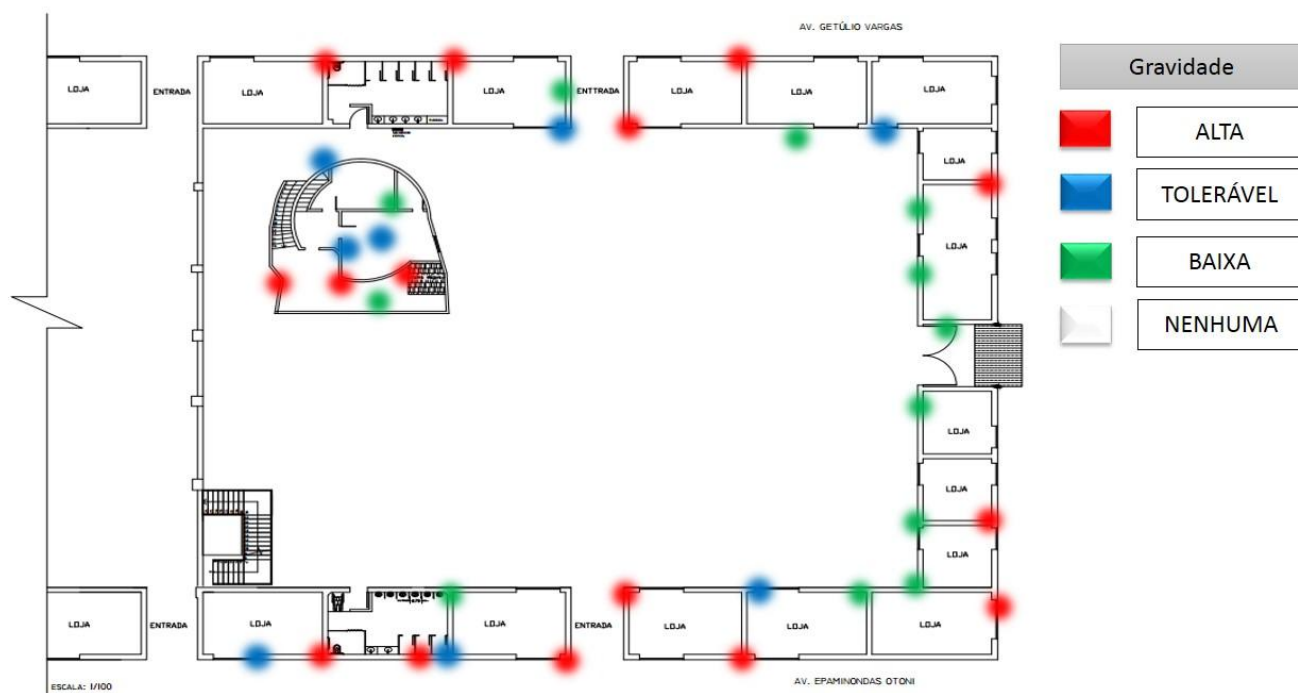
AV. GETÚLIO VARGAS

LOJA
ENTRADA
LOJA
LOJA
ENTTRADA
LOJA
LOJA
LOJA
LOJA
LOJA
LOJA
LOJA
LOJA

LOJA
ENTRADA
LOJA
LOJA
ENTRADA
LOJA
LOJA
LOJA

ESCALA: 1/100

AV. EPAMINONDAS OTONI

Gravidade
ALTA
TOLERÁVEL
BAIXA
NENHUMA